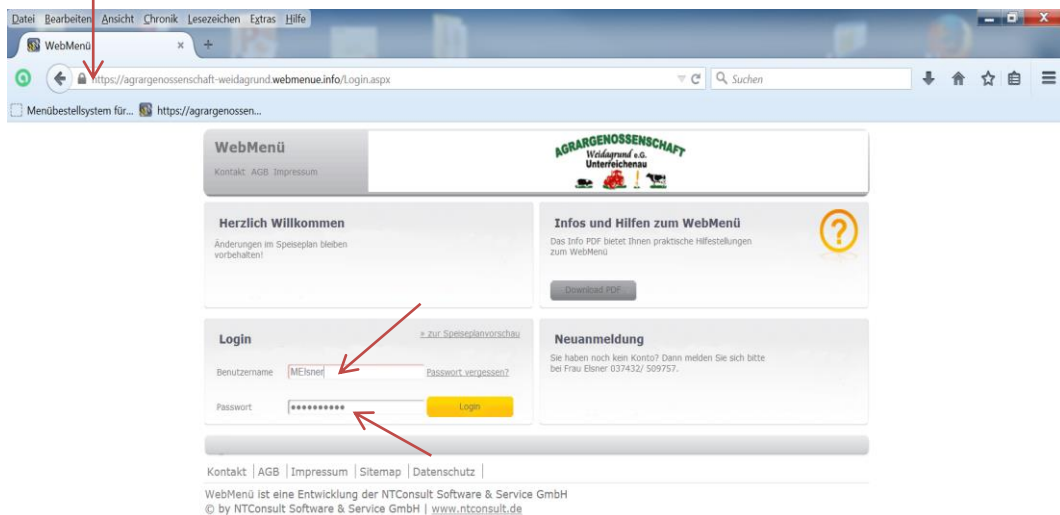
Datei Bearbeiten Ansicht Chronik Lesezeichen Extras Hilfe

WebMenü

https://agrargenossenschaft-weidagrund.webmenue.info/Login.aspx

Suchen

Menübestellsystem für... https://agrargenossen...

WebMenü

Kontakt AGB Impressum

AGRARGENOSSENSCHAFT Weidagrund e.G. Unterreichenau

Herzlich Willkommen

Änderungen im Speiseplan bleiben vorbehalten!

Infos und Hilfen zum WebMenü

Das Info PDF bietet Ihnen praktische Hilfestellungen zum WebMenü

Download PDF

Login

» zur Speiseplanvorschau

Benutzername MElsner

Passwort vergessen?

Passwort ••••••••••

Login

Neuanmeldung

Sie haben noch kein Konto? Dann melden Sie sich bitte bei Frau Elsner 037432/ 509757.

Kontakt | AGB | Impressum | Sitemap | Datenschutz |

WebMenü ist eine Entwicklung der NTConsult Software & Service GmbH
© by NTConsult Software & Service GmbH | www.ntconsult.de